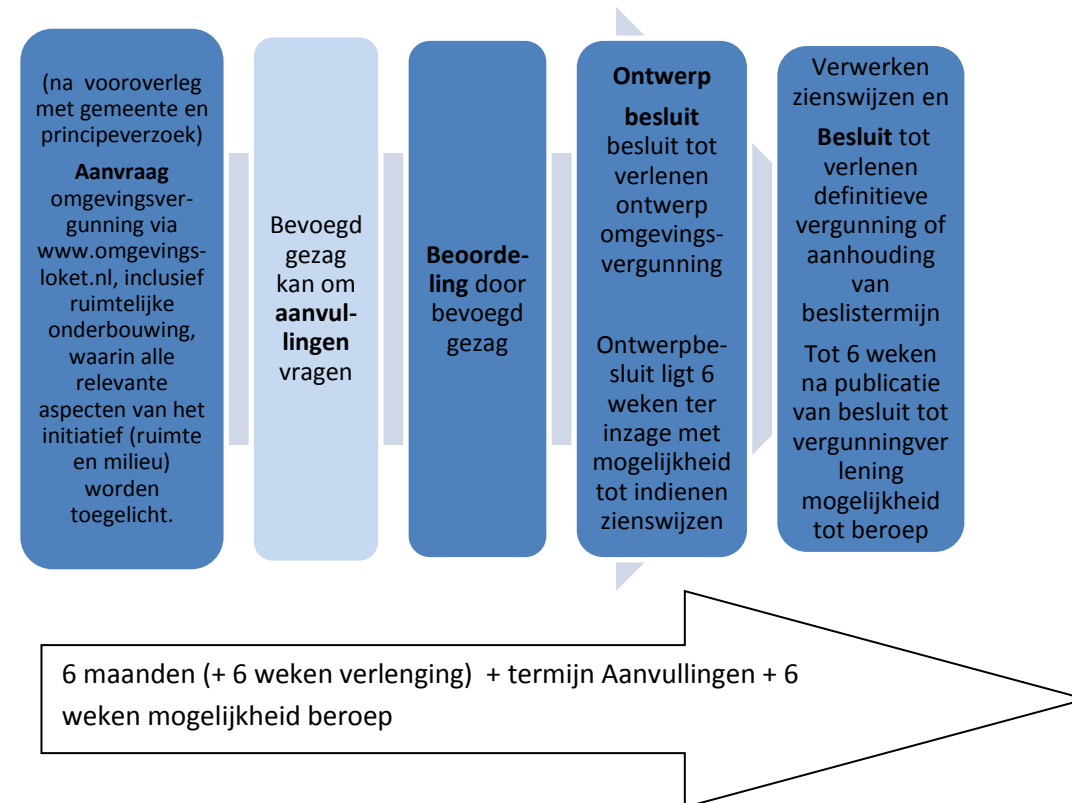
(na vooroverleg met gemeente en principeverzoek)

**Aanvraag** omgevingsvergunning via www.omgevingsloket.nl, inclusief ruimtelijke onderbouwing, waarin alle relevante aspecten van het initiatief (ruimte en milieu) worden toegelicht.

Bevoegd gezag kan om **aanvullingen** vragen

**Beoordeling** door bevoegd gezag

**Ontwerp besluit** besluit tot verlenen ontwerp omgevingsvergunning

Ontwerpbesluit ligt 6 weken ter inzage met mogelijkheid tot indienen zienswijzen

Verwerken zienswijzen en

**Besluit** tot verlenen definitieve vergunning of aanhouding van beslistermijn

Tot 6 weken na publicatie van besluit tot vergunningverlening mogelijkheid tot beroep

6 maanden (+ 6 weken verlenging) + termijn Aanvullingen + 6 weken mogelijkheid beroep